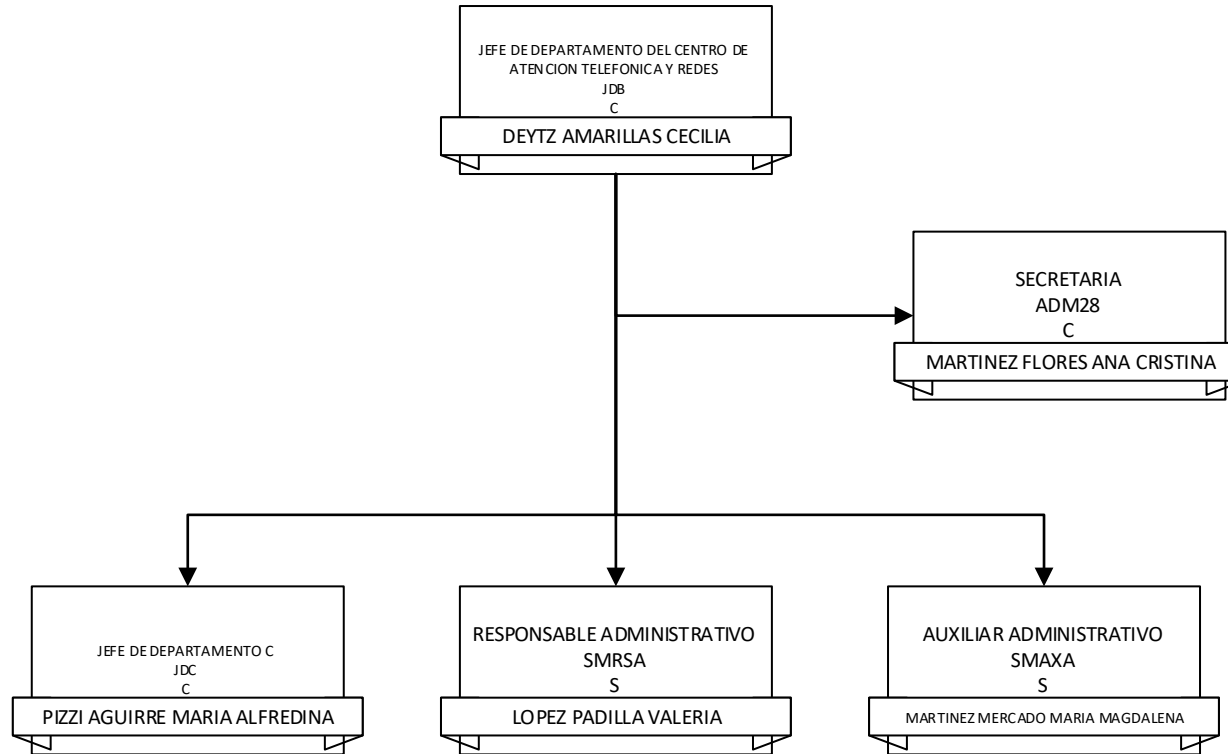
JEFE DE DEPARTAMENTO DEL CENTRO DE ATENCION TELEFONICA Y REDES
JDB
C
DEYTZ AMARILLAS CECILIA

SECRETARIA
ADM28
C
MARTINEZ FLORES ANA CRISTINA

JEFE DE DEPARTAMENTO C
JDC
C
PIZZI AGUIRRE MARIA ALFREDINA

RESPONSABLE ADMINISTRATIVO
SMRSA
S
LOPEZ PADILLA VALERIA

AUXILIAR ADMINISTRATIVO
SMAXA
S
MARTINEZ MERCADO MARIA MAGDALENA